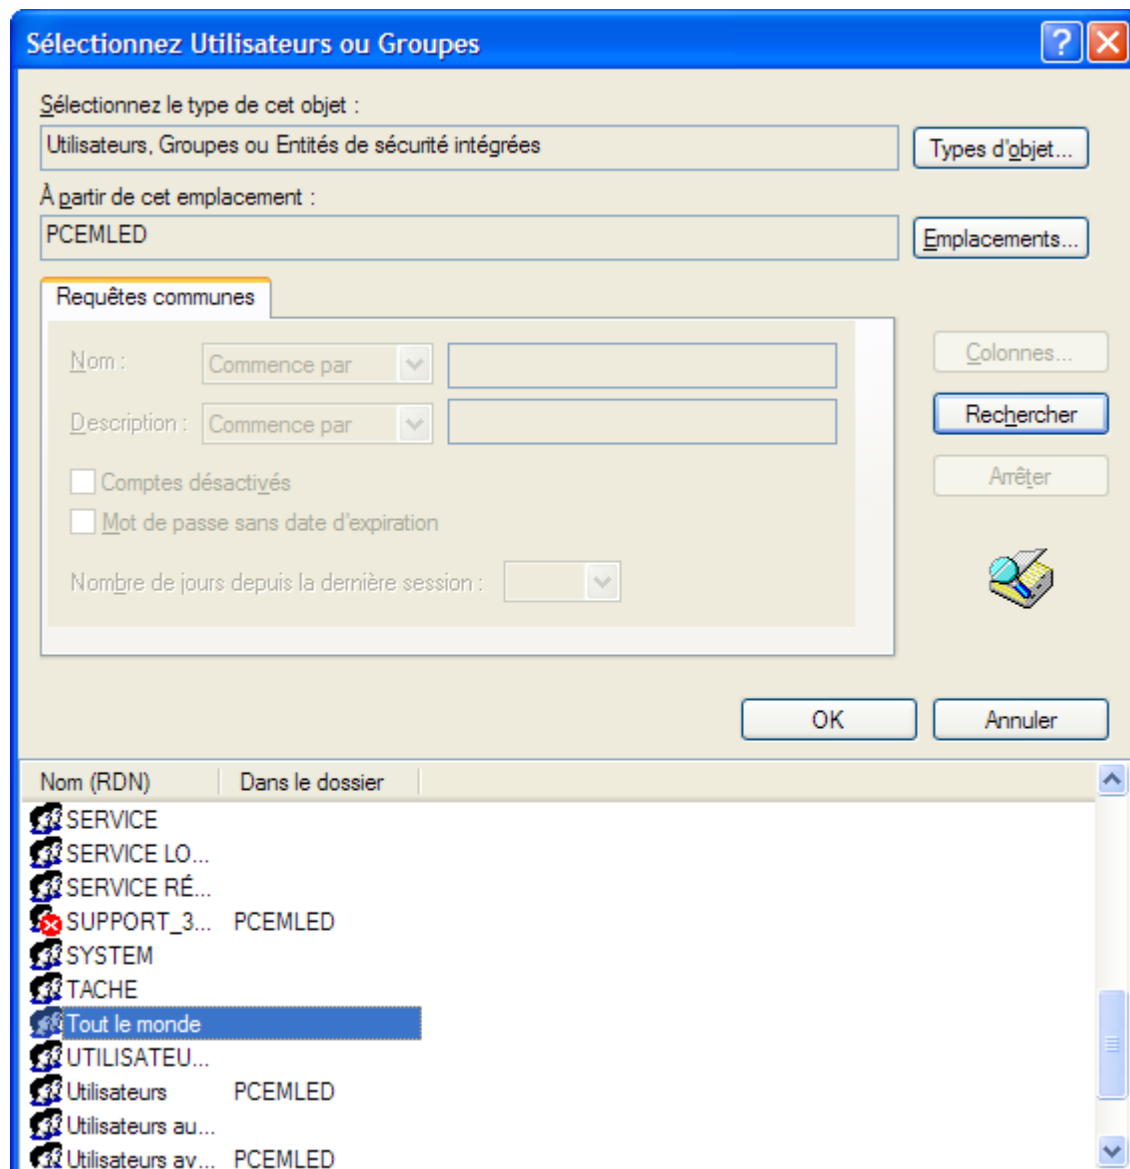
Sélectionnez Utilisateurs ou Groupes

Sélectionnez le type de cet objet :

Utilisateurs, Groupes ou Entités de sécurité intégrées

Types d'objet...

À partir de cet emplacement :

PCEMLED

Emplacements...

Requêtes communes

Nom : Commence par

Description : Commence par

Comptes désactivés

Mot de passe sans date d'expiration

Nombre de jours depuis la dernière session :

Colonnes...

Rechercher

Arrêter

OK

Annuler

| Nom (RDN) | Dans le dossier |
|---|---|
| SERVICE | |
| SERVICE LO... | |
| SERVICE RÉ... | |
| SUPPORT_3... | PCEMLED |
| SYSTEM | |
| TACHE | |
| Tout le monde | |
| UTILISATEU... | |
| Utilisateurs | PCEMLED |
| Utilisateurs au... | |
| Utilisateurs av... | PCEMLED |